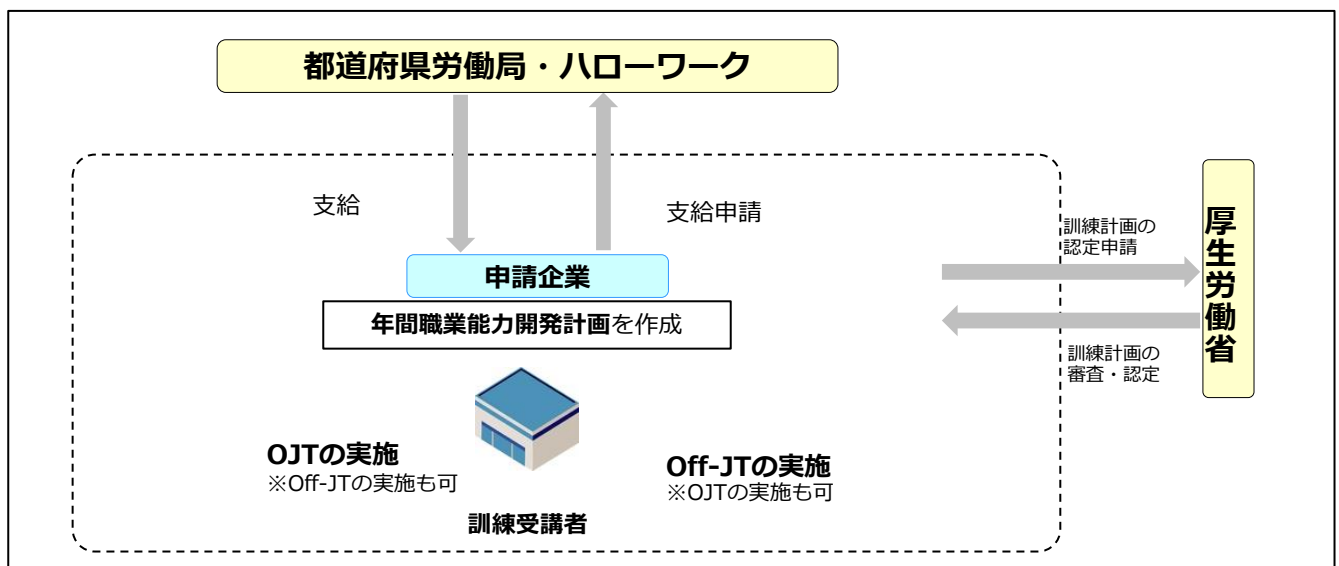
都道府県労働局・ハローワーク

支給

支給申請

申請企業

年間職業能力開発計画を作成

OJTの実施
※Off-JTの実施も可

Off-JTの実施
※OJTの実施も可

訓練受講者

訓練計画の認定申請

訓練計画の審査・認定

厚生労働省